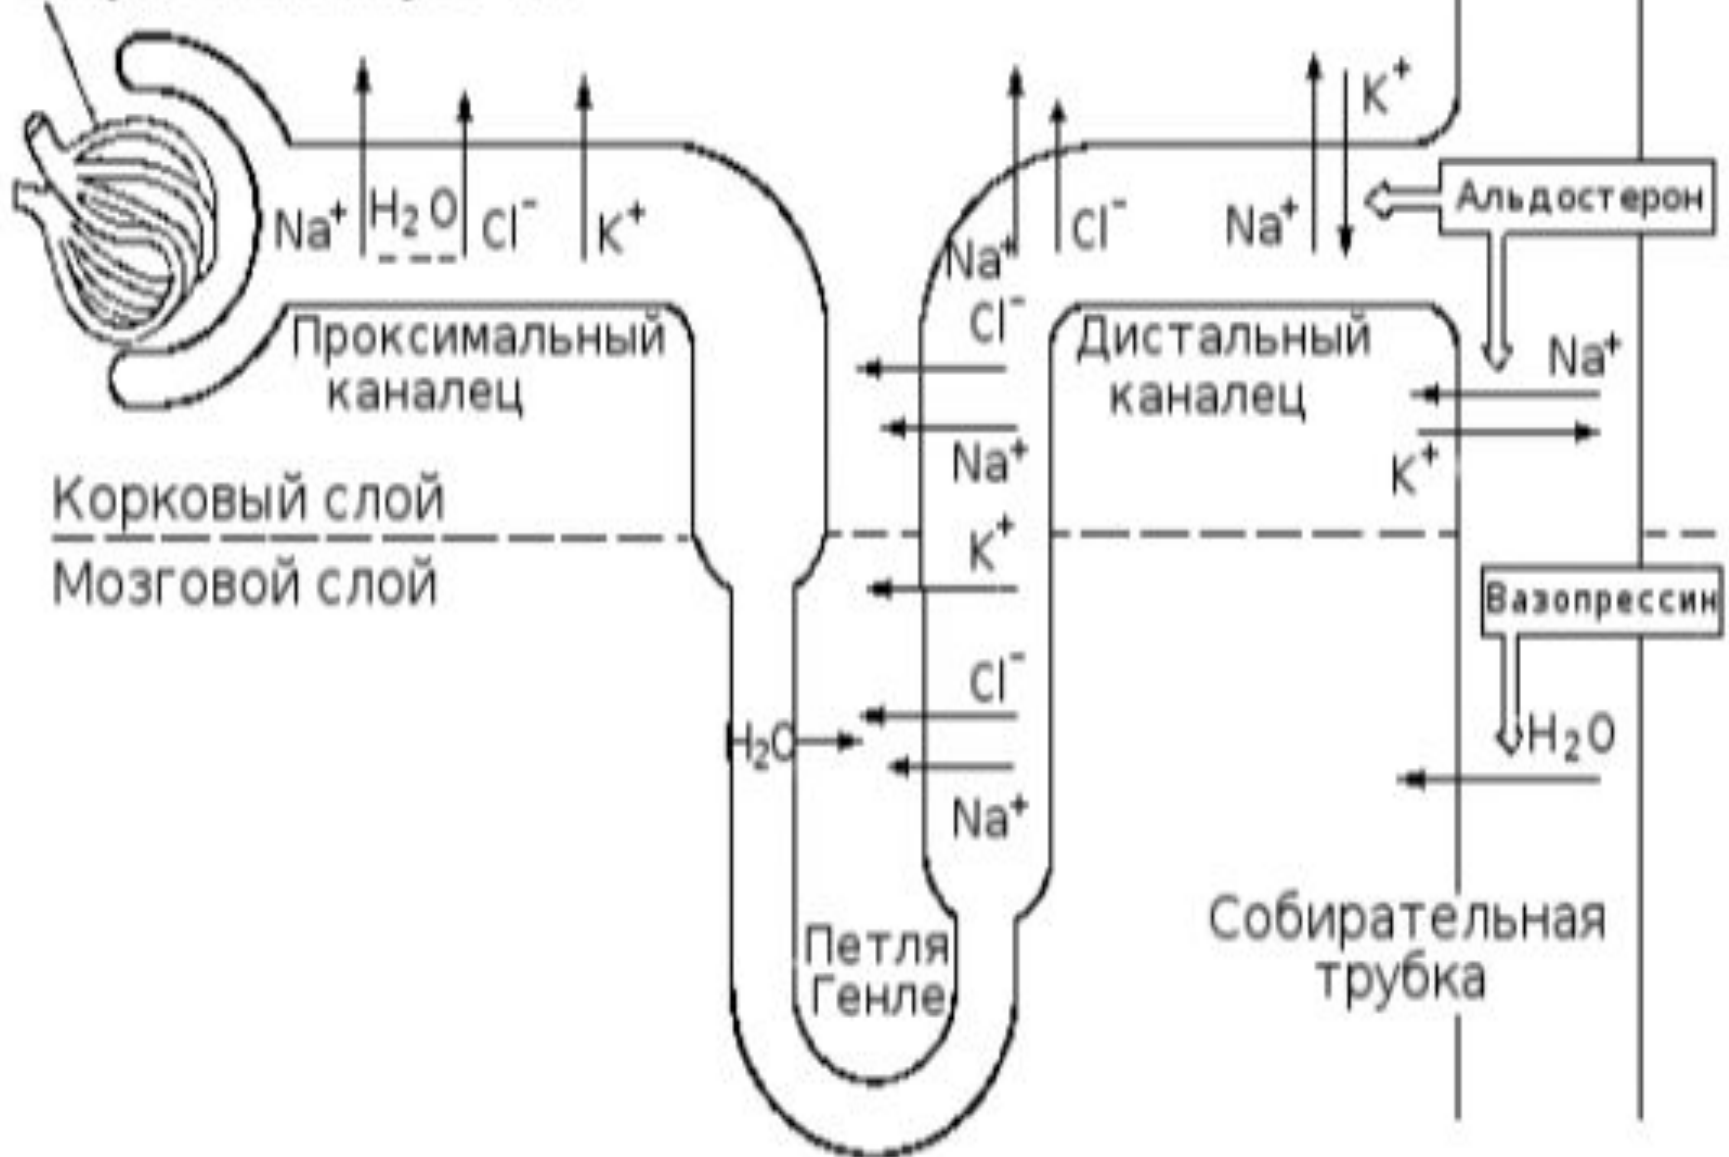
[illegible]

$Na^+$ $H_2O$ $Cl^-$ $K^+$

Проксимальный каналец

$Na^+$ $Cl^-$ $Na^+$ $K^+$

Альдостерон

$Na^+$ $Cl^-$

Дистальный каналец

$Na^+$

$K^+$

$Na^+$

Корковый слой

Мозговой слой

$K^+$

Вазопрессин

$Cl^-$

$H_2O$

$H_2O$

$Na^+$

Собирательная трубка

Петля Генле